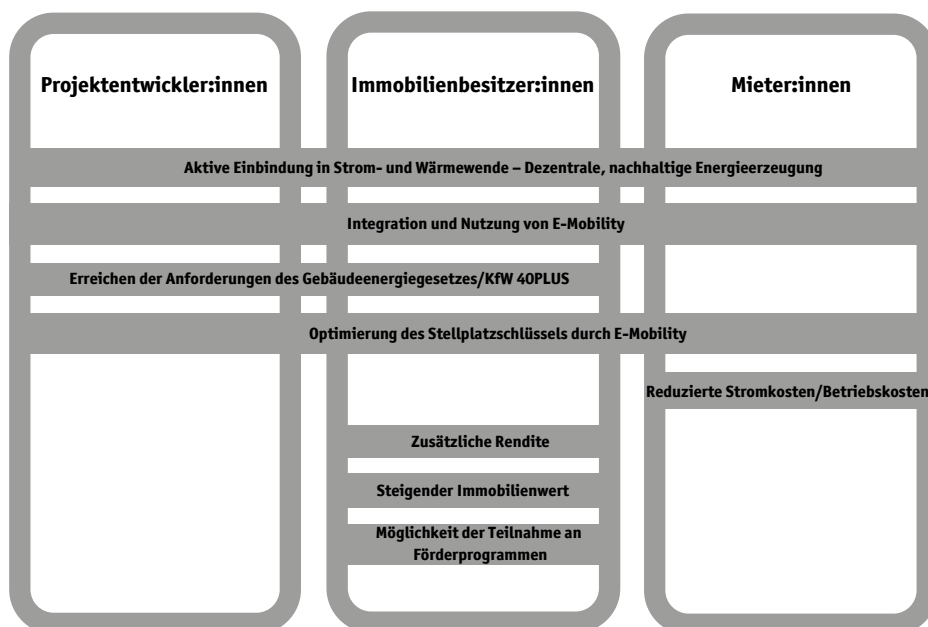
Projektentwickler:innen

Immobilienbesitzer:innen

Mieter:innen

Aktive Einbindung in Strom- und Wärmewende – Dezentrale, nachhaltige Energieerzeugung

Integration und Nutzung von E-Mobility

Erreichen der Anforderungen des Gebäudeenergiegesetzes/KfW 40PLUS

Optimierung des Stellplatzschlüssels durch E-Mobility

Reduzierte Stromkosten/Betriebskosten

Zusätzliche Rendite

Steigender Immobilienwert

Möglichkeit der Teilnahme an Förderprogrammen